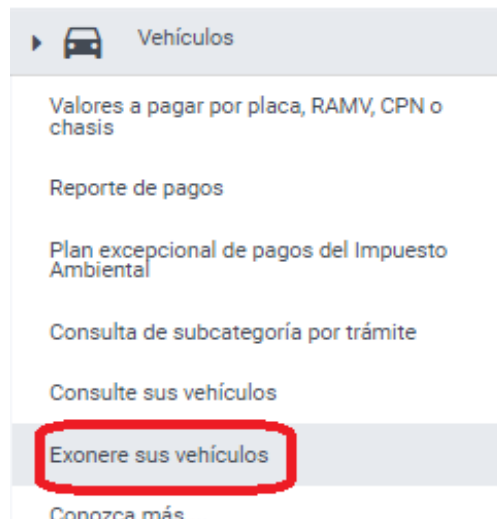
Vehículos

Valores a pagar por placa, RAMV, CPN o chasis

Reporte de pagos

Plan excepcional de pagos del Impuesto Ambiental

Consulta de subcategoría por trámite

Consulte sus vehículos

Exonere sus vehículos

Conozca más